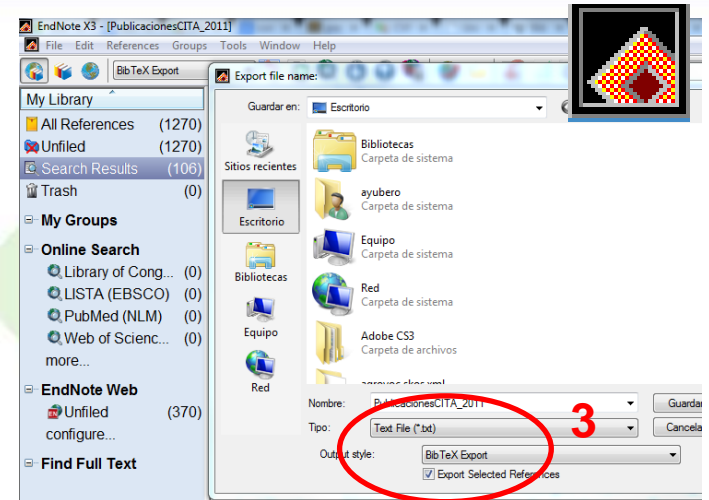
EndNote X3 - [PublicacionesCITA_2011]
File Edit References Groups Tools Window Help
BibTeX Export
My Library
All References (1270)
Unfiled (1270)
Search Results (106)
Trash (0)
My Groups
Online Search
Library of Cong... (0)
LISTA (EBSCO) (0)
PubMed (NLM) (0)
Web of Scienc... (0)
more...
EndNote Web
Unfiled (370)
configure...
Find Full Text

Export file name:
Guardar en: Escritorio
Sitios recientes
Escritorio
Bibliotecas
Equipo
Red
Bibliotecas
Carpeta de sistema
ayubero
Carpeta de sistema
Equipo
Carpeta de sistema
Red
Carpeta de sistema
Adobe CS3
Carpeta de archivos
agrovoc skos.xml
Nombre: PublicacionesCITA_2011
Tipo: Text File (*.txt)
Output style: BibTeX Export
Export Selected References
Guardar
Cancelar
3